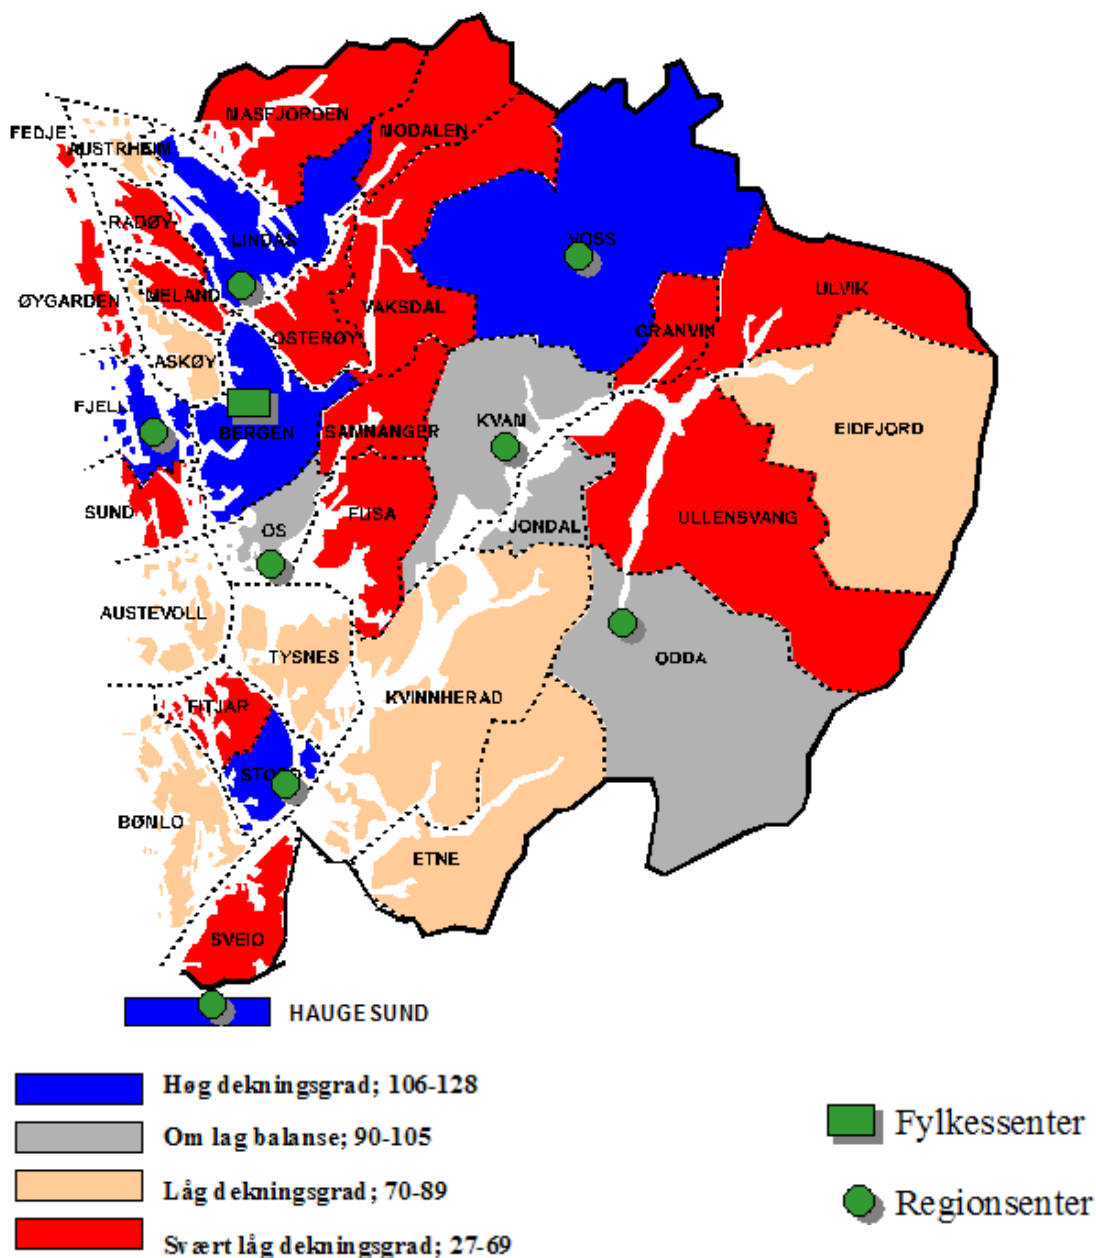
FEDJE
AUSTRHEIM
MASFJORDEN
MODALEN
RADØY
LINDÅS
VOSS
ØYGARDEN
MELAND
VAKSDAL
ULVIK
OSTERØY
GRANVIN
ASKØY
FJELL
BERGEN
SAMNANGER
KVAM
EIDFJORD
SUND
FUSA
JONDAL
ULLENSVANG
OS
AUSTEVOLL
TYSNES
ODDA
KVINNHERAD
FITJAR
STORD
BØMLO
ETNE
SVEIO
HAUGESUND

Høg dekningsgrad; 106-128
Om lag balanse; 90-105
Låg dekningsgrad; 70-89
Svært låg dekningsgrad; 27-69

Fylkessenter
Regionsenter